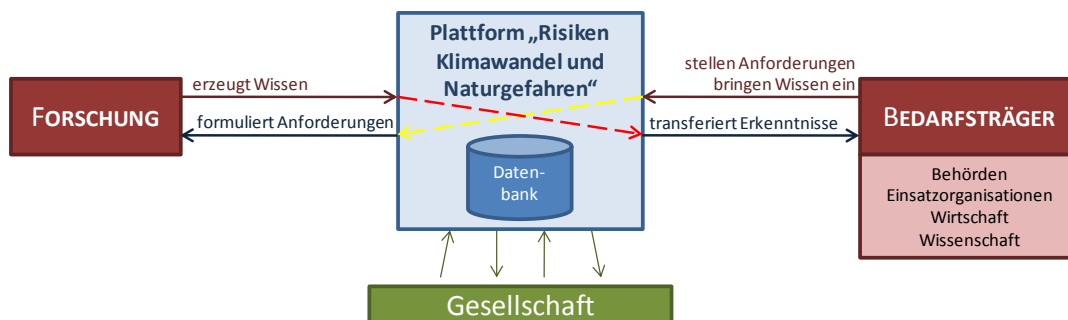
Plattform „Risiken Klimawandel und Naturgefahren“

erzeugt Wissen

FORSCHUNG

formuliert Anforderungen

stellen Anforderungen bringen Wissen ein

BEDARFSTRÄGER

transferiert Erkenntnisse

Daten-bank

Behörden
Einsatzorganisationen
Wirtschaft
Wissenschaft

Gesellschaft